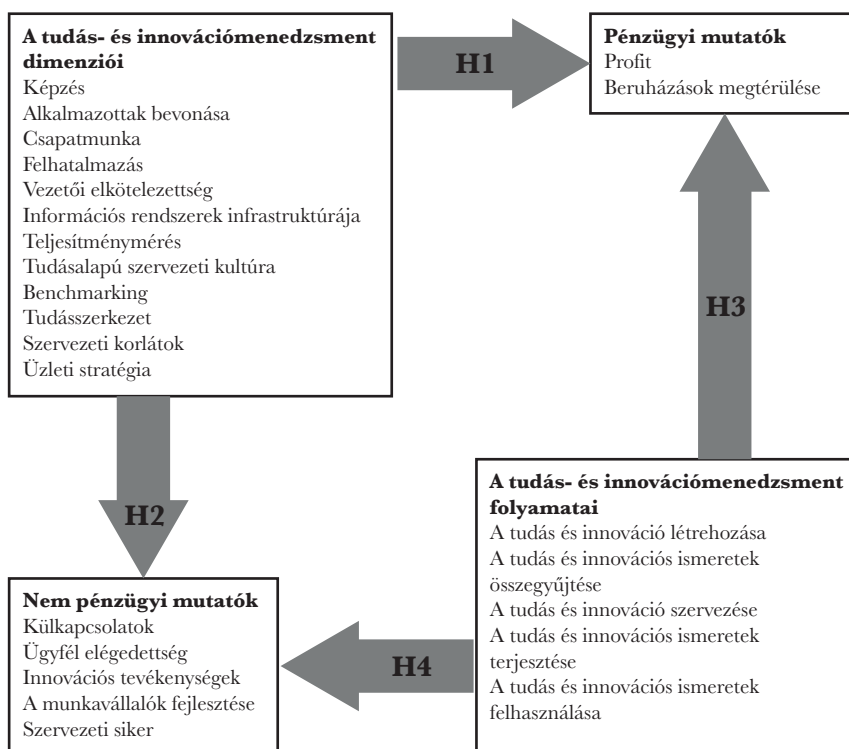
**A tudás- és innovációmenedzsment dimenziói**
Képzés
Alkalmazottak bevonása
Csapatmunka
Felhatalmazás
Vezetői elkötelezettség
Információs rendszerek infrastruktúrája
Teljesítménymérés
Tudásalapú szervezeti kultúra
Benchmarking
Tudásszerkezet
Szervezeti korlátok
Üzleti stratégia

H1

**Pénzügyi mutatók**
Profit
Beruházások megtérülése

H3

H2

**A tudás- és innovációmenedzsment folyamatai**
A tudás és innováció létrehozása
A tudás és innovációs ismeretek összegyűjtése
A tudás és innováció szervezése
A tudás és innovációs ismeretek terjesztése
A tudás és innovációs ismeretek felhasználása

H4

**Nem pénzügyi mutatók**
Külkapcsolatok
Ügyfél elégedettség
Innovációs tevékenységek
A munkavállalók fejlesztése
Szervezeti siker